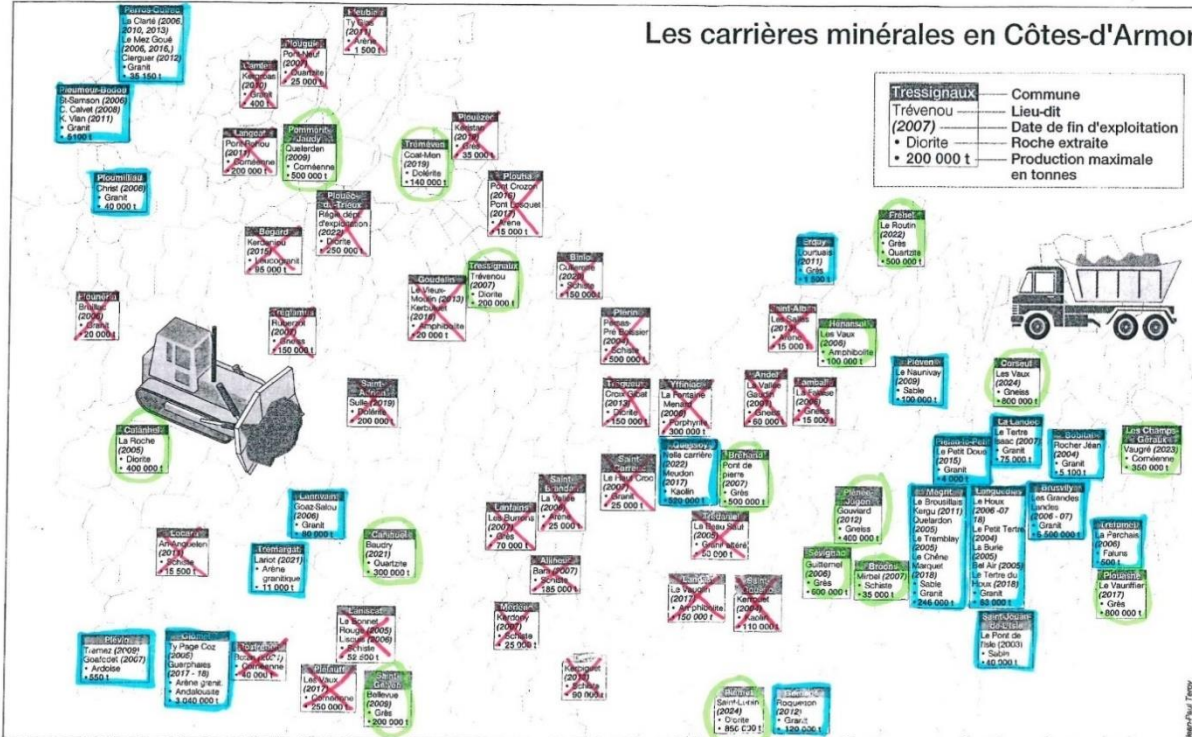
Les carrières minérales en Côtes-d'Armor

Tressignaux — Commune
Trévenou — Lieu-dit
(2007) — Date de fin d'exploitation
• Diorite — Roche extraite
• 200 000 t — Production maximale en tonnes

Perros-Guirec
La Clarté (2006, 2010, 2013)
Le Mez Goué (2006, 2015)
Clerguer (2012)
• Granit
• 35 150 t

Pleubian
Ty Glas (2011)
• Arène
• 1 500 t

Pleumeur-Bodou
St-Samson (2006)
C. Calvet (2008)
K. Vian (2011)
• Granit
• 5100 t

Cavan
Kergroas (2010)
• Granit
• 400 t

Plouguiel
Pont Neuf (2007)
• Quartzite
• 25 000 t

Lanmeur
Pont Rohou (2011)
• Cornéenne
• 200 000 t

Pommerit-Jaudy
Querderen (2009)
• Cornéenne
• 500 000 t

Tréméven
Coat-Men (2019)
• Dolérite
• 140 000 t

Plouézec
Kerisler (2016)
• Grès
• 35 000 t

Ploumilliau
Christ (2008)
• Granit
• 40 000 t

Plouëc-du-Trieux
Régie dépt. d'exploitation (2022)
• Diorite
• 250 000 t

Plouha
Pont Crozon (2010)
Pont Lasquet (2017)
• Arène
• 15 000 t

Bégard
Kerdaniou (2015)
• Leucogranit
• 95 000 t

Goudelin
Le Vieux-Moulin (2013)
Kerbalane (2018)
• Amphibolite
• 20 000 t

Tressignaux
Trévenou (2007)
• Diorite
• 200 000 t

Binic
Quillerette (2020)
• Schiste
• 150 000 t

Fréhel
Le Routin (2022)
• Grès
• Quartzite
• 500 000 t

Erquy
Courtuais (2011)
• Grès
• 1 500 t

Plounérin
Brulifer (2006)
• Granit
• 20 000 t

Trégrom
Rubernan (2012)
• Grès
• 150 000 t

Plérin
Pré Bossier (2009)
• Schiste
• 500 000 t

Saint-Alban
Les Salles (2013)
• Arène
• 15 000 t

Hénansal
Les Vaux (2006)
• Amphibolite
• 100 000 t

Pleven
Le Naurivay (2009)
• Sable
• 100 000 t

Corseul
Les Vaux (2024)
• Gneiss
• 800 000 t

Saint-Agathon
Sulfé (2018)
• Dolérite
• 200 000 t

Trégueux
Croix Gibat (2013)
• Diorite
• 150 000 t

Yffiniac
La Fontaine Menez (2008)
• Porphyrite
• 300 000 t

Andel
La Vallée Gasdan (2007)
• Gneiss
• 60 000 t

Lamballe
La Cause (2006)
• Gneiss
• 15 000 t

Plélan-le-Petit
Le Petit Doué (2015)
• Granit
• 4 000 t

La Landec
Le Tertre Isaac (2007)
• Granit
• 75 000 t

Bobital
Rocher Jean (2004)
• Granit
• 5 100 t

Les Champs-Géraux
Vaugré (2023)
• Cornéenne
• 350 000 t

Caulnes
La Roche (2005)
• Diorite
• 400 000 t

Quessoy
Nelle carrière (2022)
Meudon (2017)
• Kaolin
• 500 000 t

Bréhand
Pont de pierre (2007)
• Grès
• 500 000 t

Saint-Carreuc
Le Haut Croc (2007)
• Granit
• 25 000 t

Saint-Brandan
La Vallée (2006)
• Granit
• 25 000 t

Lanfains
Les Buttons (2007)
• Grès
• 70 000 t

Trédaniel
Le Beau Saut (2005)
• Granit altéré
• 50 000 t

Plénée-Jugon
Gouviard (2012)
• Gneiss
• 400 000 t

Mégrit
Le Brousillais
Kergu (2011)
Quelardon (2005)
Le Tremblay (2005)
Le Chêne Marquet (2018)
• Sable
• Granit
• 246 000 t

Languédias
Le Houx (2006-07-18)
Le Petit Tertre (2004)
La Burie (2005)
Bel Air (2005)
Le Tertre du Houx (2018)
• Granit
• 50 000 t

Brusvily
Les Grandes Landes (2006-07)
• Granit
• 5 500 000 t

Trélivan
La Perchais (2006)
• Faluns
• 500 t

Locarn
Ar Vinaelen (2011)
• Schiste
• 15 500 t

Tremargat
Lanot (2021)
• Arène granitique
• 11 000 t

Lanrivain
Goaz-Salou (2006)
• Granit
• 90 000 t

Canihuel
Baudry (2021)
• Quartzite
• 300 000 t

Allineuc
Bois (2007)
• Schiste
• 185 000 t

Sévignac
Guillemet (2006)
• Grès
• 600 000 t

Broons
Mirbel (2007)
• Schiste
• 35 000 t

Plouasne
Le Vauriflar (2017)
• Grès
• 800 000 t

Langast
Le Vaudrin (2017)
• Amphibolite
• 150 000 t

Saint-Glen
Kergué (2011)
• Kaolin
• 110 000 t

Saint-Jouan-de-l'Isle
Le Pont de l'Isle (2003)
• Sable
• 40 000 t

Merléac
Kerdony (2007)
• Schiste
• 25 000 t

Laniscat
Le Bonnet Rouge (2005)
L'Isouet (2006)
• Schiste
• 52 200 t

Plévin
Tremez (2009)
Goafcoet (2007)
• Ardoise
• 550 t

Glomel
Ty Page Coz (2005)
Guerphales (2017-18)
• Arène granit.
• Andalousite
• 3 040 000 t

Rostrenen
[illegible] (2007)
• Cornéenne
• 40 000 t

Plélauff
Les Vaux (2017)
• Cornéenne
• 250 000 t

Saint-Gelven
Bellevue (2009)
• Grès
• 200 000 t

Keriquel
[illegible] (2010)
• Schiste
• 90 000 t

Hémonstoir
Saint-Lubin (2024)
• Diorite
• 850 000 t

Plémet
Roquerion (2012)
• Granit
• 120 000 t

Jean-Paul Tenon